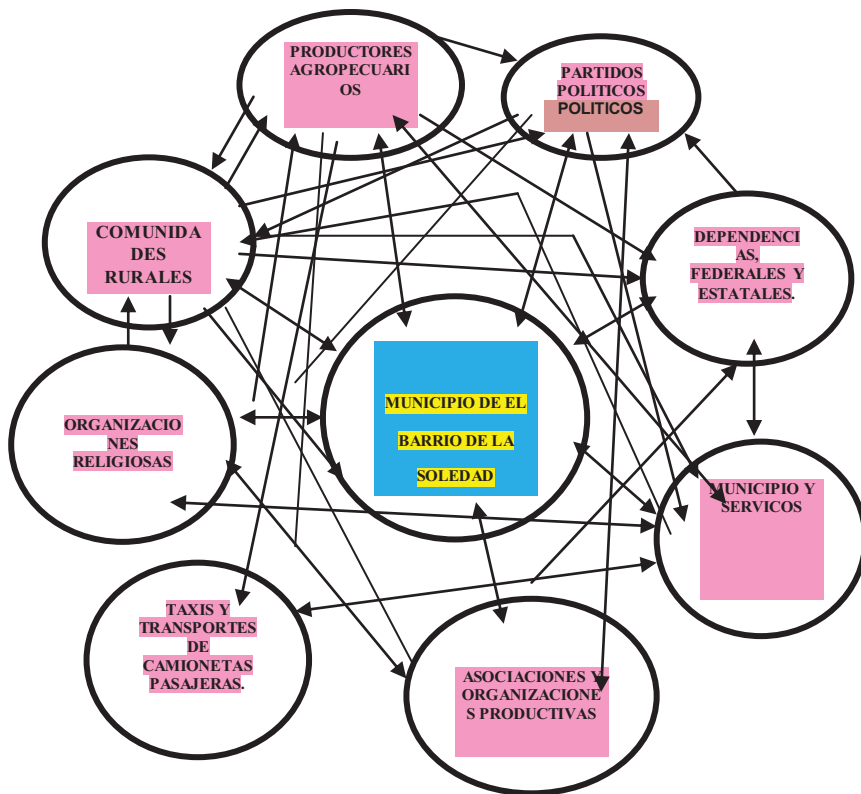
PRODUCTORES AGROPECUARIOS

PARTIDOS POLITICOS
POLITICOS

COMUNIDADES RURALES

DEPENDENCIAS, FEDERALES Y ESTATALES.

MUNICIPIO DE EL BARRIO DE LA SOLEDAD

ORGANIZACIONES RELIGIOSAS

MUNICIPIO Y SERVICOS

TAXIS Y TRANSPORTES DE CAMIONETAS PASAJERAS.

ASOCIACIONES Y ORGANIZACIONES PRODUCTIVAS